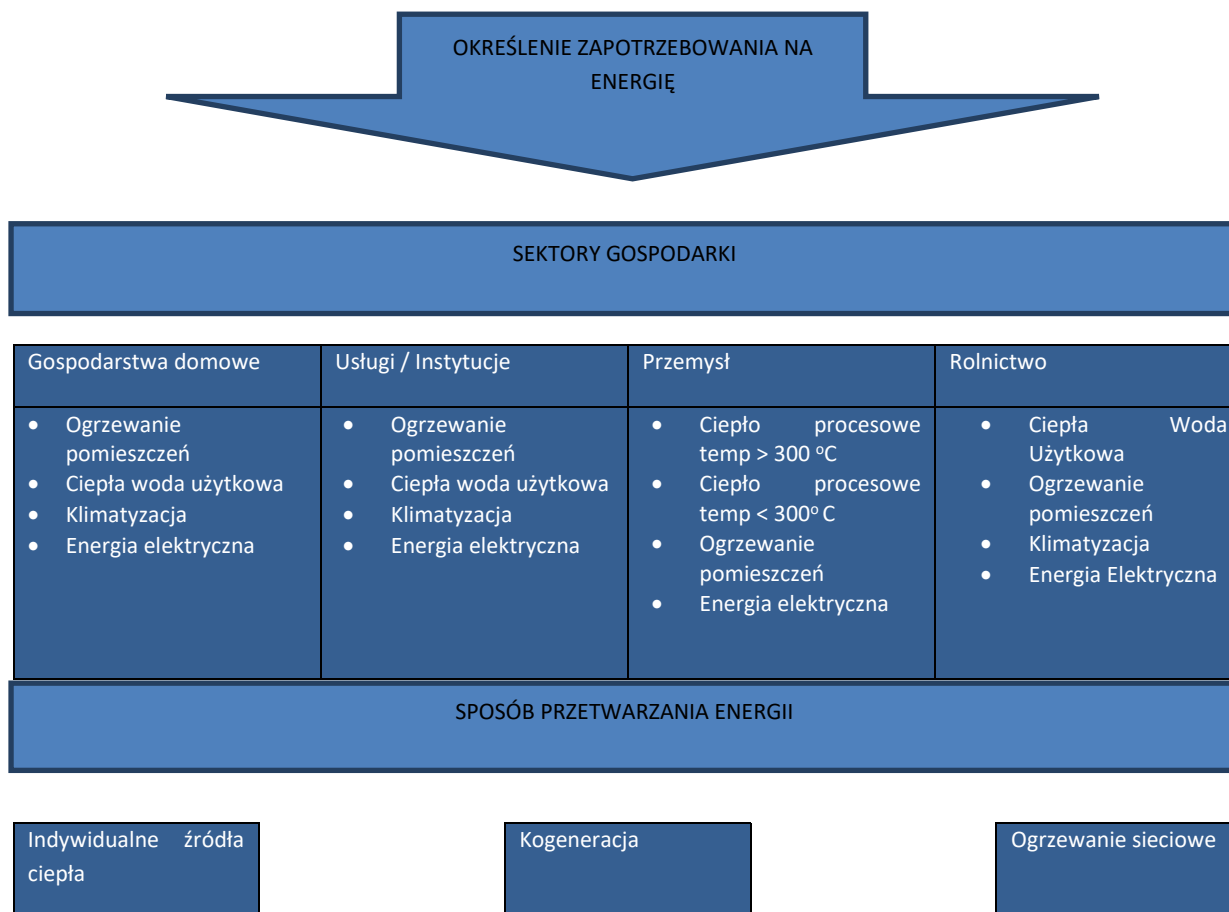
OKREŚLENIE ZAPOTRZEBOWANIA NA ENERGIĘ

SEKTORY GOSPODARKI

| Gospodarstwa domowe | Usługi / Instytucje | Przemysł | Rolnictwo |
|---|---|---|---|
| • Ogrzewanie pomieszczeń<br>• Ciepła woda użytkowa<br>• Klimatyzacja<br>• Energia elektryczna | • Ogrzewanie pomieszczeń<br>• Ciepła woda użytkowa<br>• Klimatyzacja<br>• Energia elektryczna | • Ciepło procesowe temp > 300 $^{o}$C<br>• Ciepło procesowe temp < 300$^{o}$ C<br>• Ogrzewanie pomieszczeń<br>• Energia elektryczna | • Ciepła Woda Użytkowa<br>• Ogrzewanie pomieszczeń<br>• Klimatyzacja<br>• Energia Elektryczna |

SPOSÓB PRZETWARZANIA ENERGII

Indywidualne źródła ciepła

Kogeneracja

Ogrzewanie sieciowe